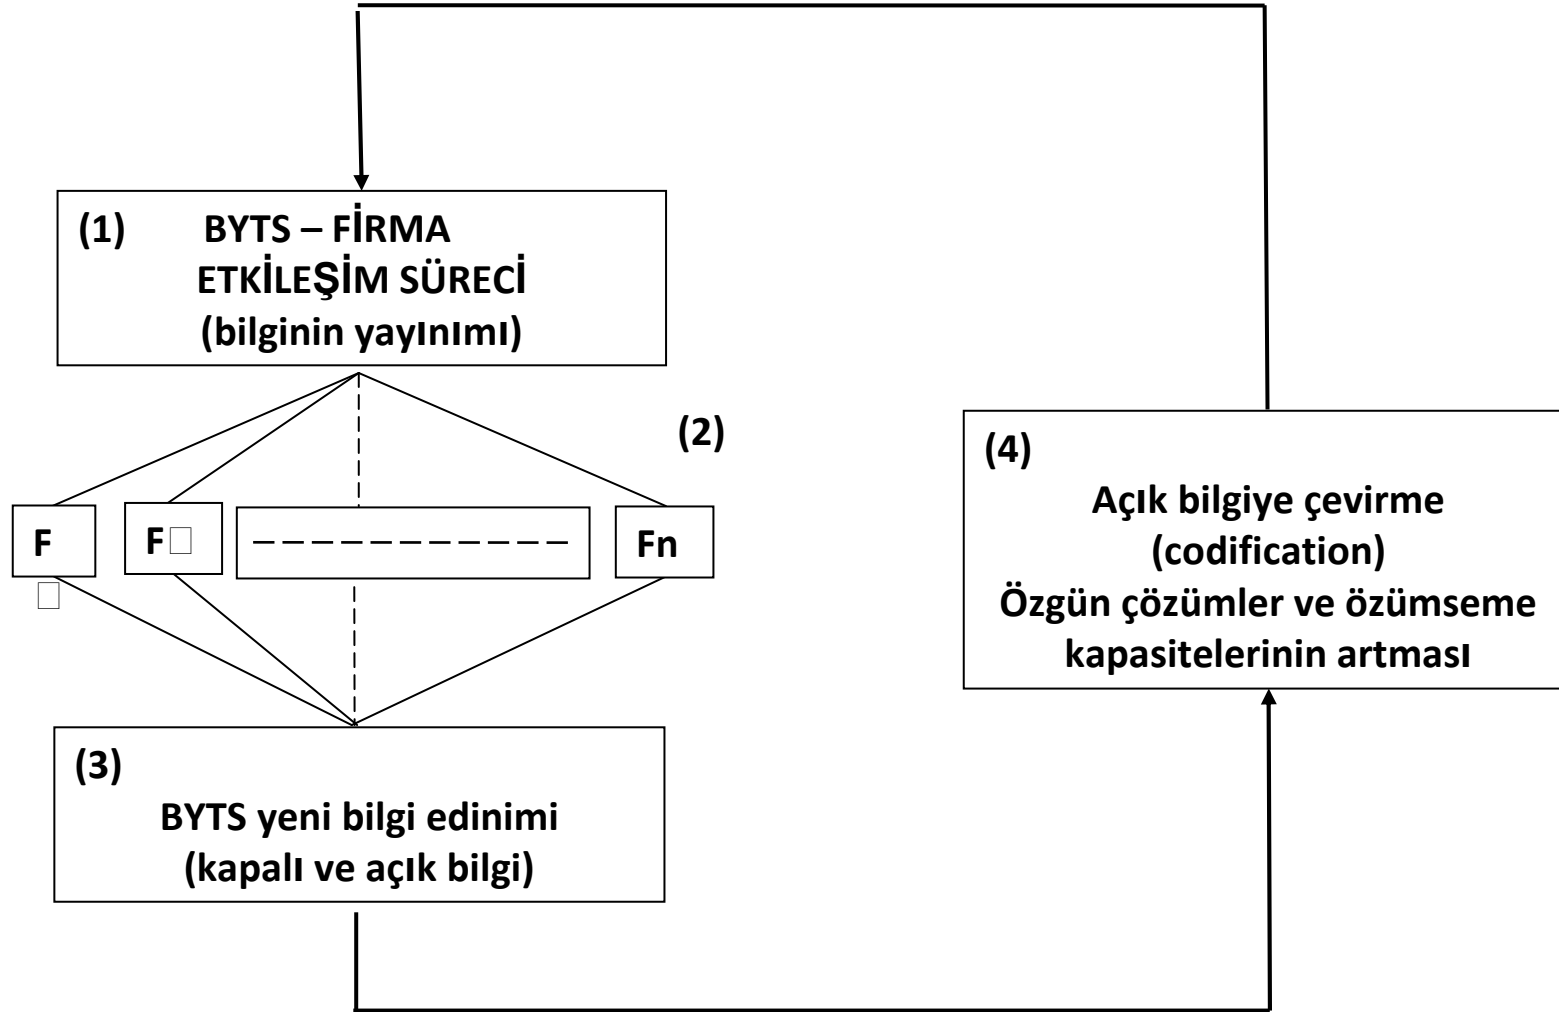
(1) BYTS – FİRMA ETKİLEŞİM SÜRECİ (bilginin yayınımı)

(2)

F
□

F□

– – – – – – – – – – – –

Fn

(3) BYTS yeni bilgi edinimi (kapalı ve açık bilgi)

(4) Açık bilgiye çevirme (codification) Özgün çözümler ve özümseme kapasitelerinin artması